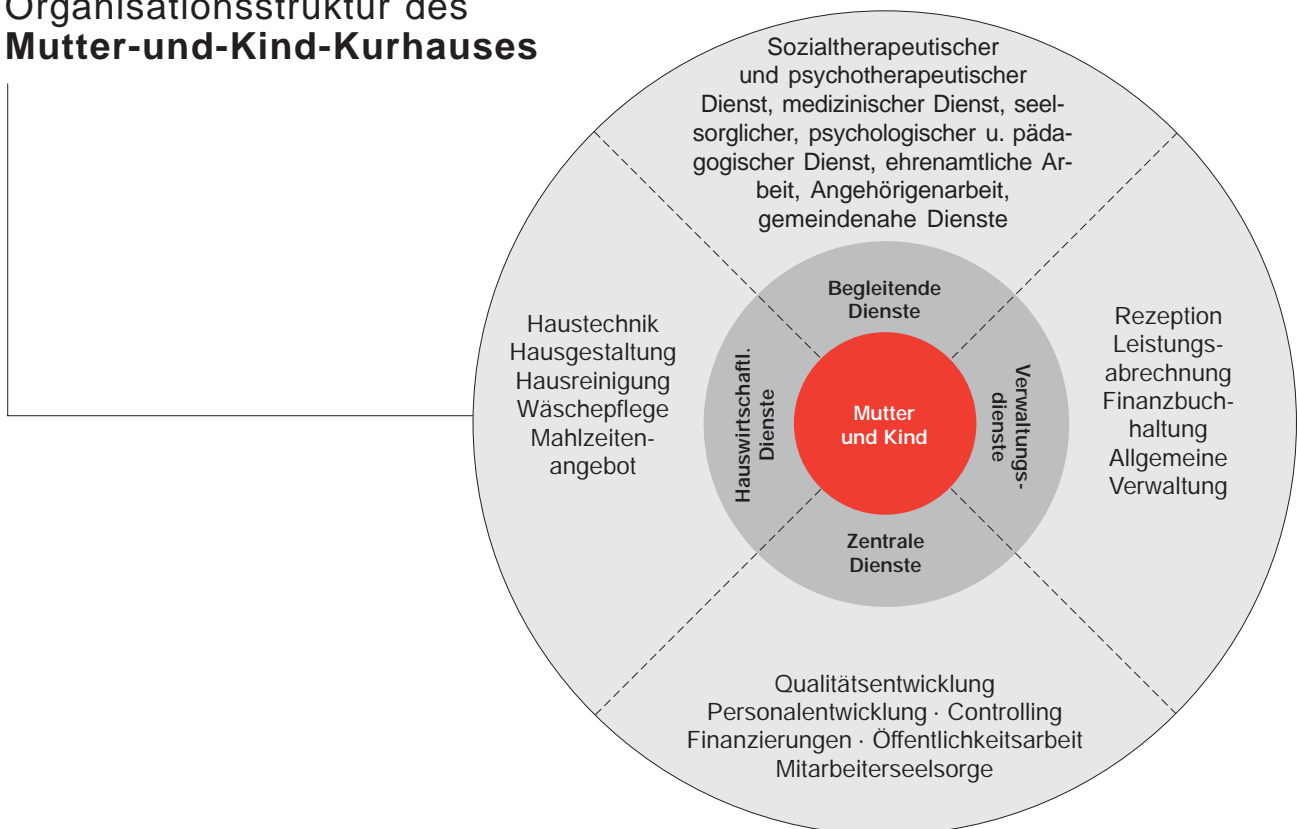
Organisationsstruktur des
**Mutter-und-Kind-Kurhauses**

Sozialtherapeutischer und psychotherapeutischer Dienst, medizinischer Dienst, seelsorglicher, psychologischer u. pädagogischer Dienst, ehrenamtliche Arbeit, Angehörigenarbeit, gemeindenahe Dienste

Haustechnik
Hausgestaltung
Hausreinigung
Wäschepflege
Mahlzeitenangebot

Begleitende Dienste

Hauswirtschaftl. Dienste

Mutter und Kind

Verwaltungsdienste

Zentrale Dienste

Rezeption
Leistungsabrechnung
Finanzbuchhaltung
Allgemeine Verwaltung

Qualitätsentwicklung
Personalentwicklung · Controlling
Finanzierungen · Öffentlichkeitsarbeit
Mitarbeiterseelsorge